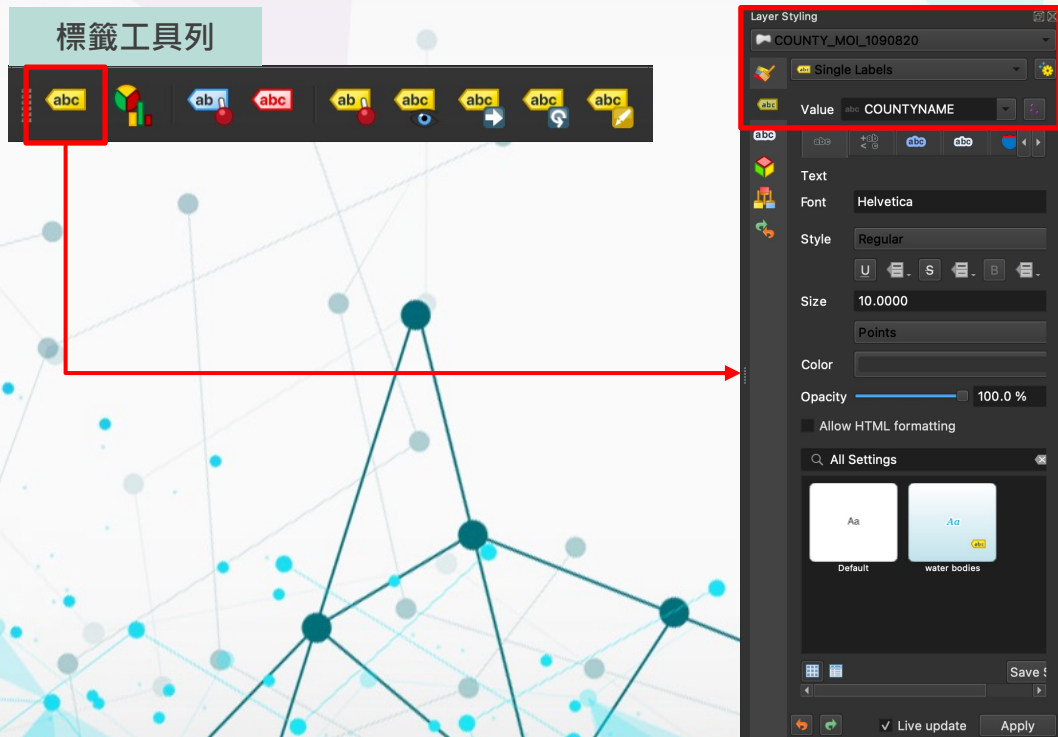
標籤工具列

abc ab abc ab abc abc abc abc

Layer Styling

COUNTY_MOI_1090820

Single Labels

Value abc COUNTYNAME

abc

Text

Font Helvetica

Style Regular

U S B

Size 10.0000

Points

Color

Opacity 100.0 %

Allow HTML formatting

All Settings

Aa
Default

Aa abc
water bodies

Save S

Live update Apply